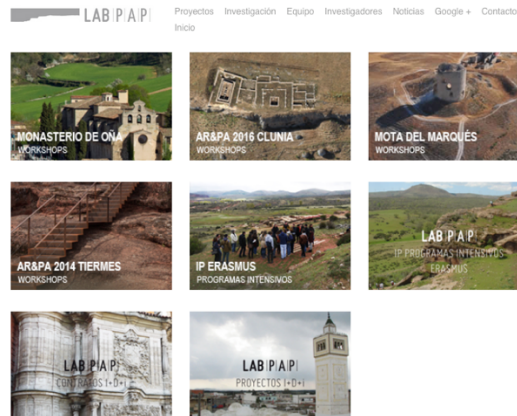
LAB|PAP|

Proyectos Investigación Equipo Investigadores Noticias Google + Contacto Inicio

MONASTERIO DE OÑA
WORKSHOPS

AR&PA 2016 CLUNIA
WORKSHOPS

MOTA DEL MARQUÉS
WORKSHOPS

AR&PA 2014 TIERMES
WORKSHOPS

IP ERASMUS
PROGRAMAS INTENSIVOS

LAB|PAP|
IP PROGRAMAS INTENSIVOS
ERASMUS

LAB|PAP|
CONTRATOS I+D+i

LAB|PAP|
PROYECTOS I+D+i